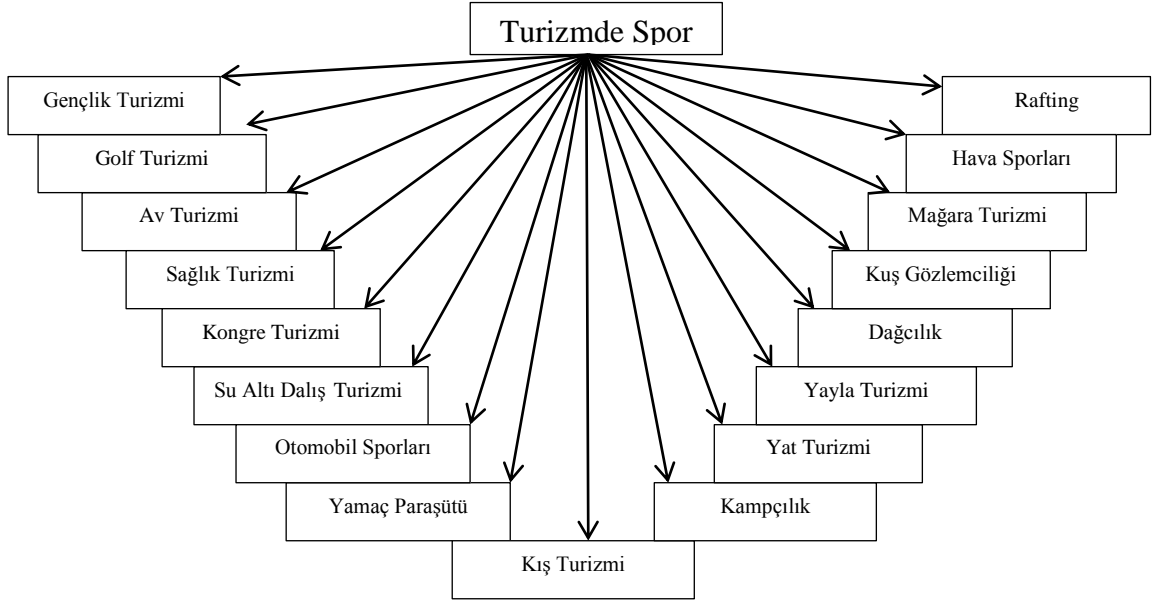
Turizmde Spor

Gençlik Turizmi

Golf Turizmi

Av Turizmi

Sağlık Turizmi

Kongre Turizmi

Su Altı Dalış Turizmi

Otomobil Sporları

Yamaç Paraşütü

Kış Turizmi

Kampçılık

Yat Turizmi

Yayla Turizmi

Dağcılık

Kuş Gözlemciliği

Mağara Turizmi

Hava Sporları

Rafting